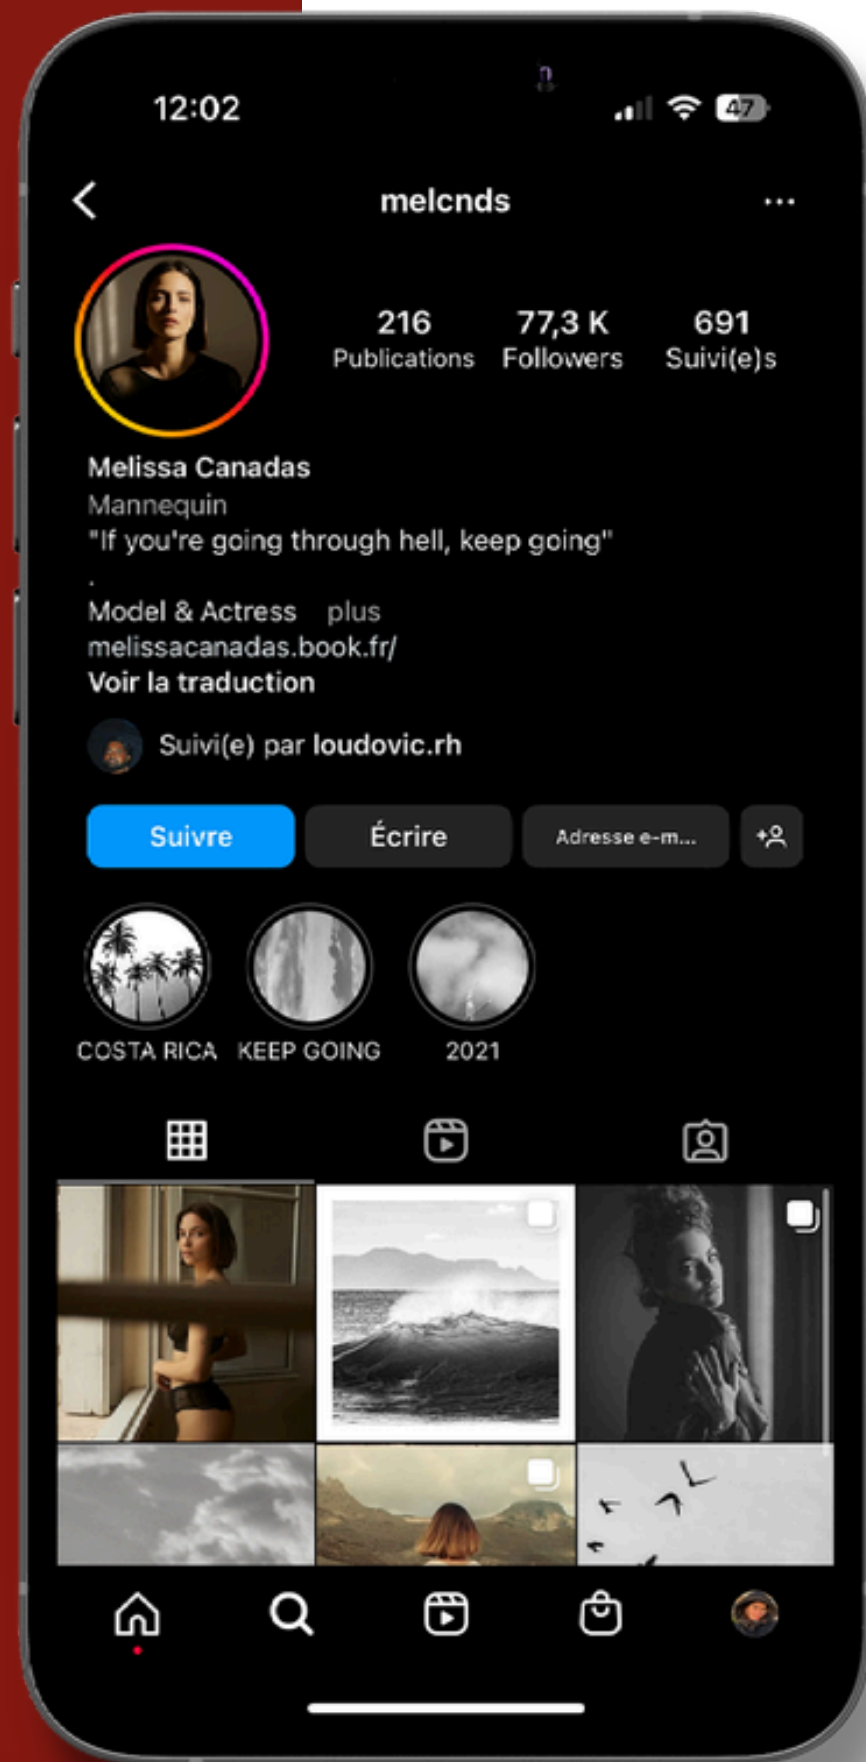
12:02

47

melcnds

216
Publications

77,3 K
Followers

691
Suivi(e)s

Melissa Canadas
Mannequin
"If you're going through hell, keep going"
.
Model & Actress plus
melissacanadas.book.fr/
Voir la traduction

Suivi(e) par loudovic.rh

Suivre
Écrire
Adresse e-m...

COSTA RICA
KEEP GOING
2021